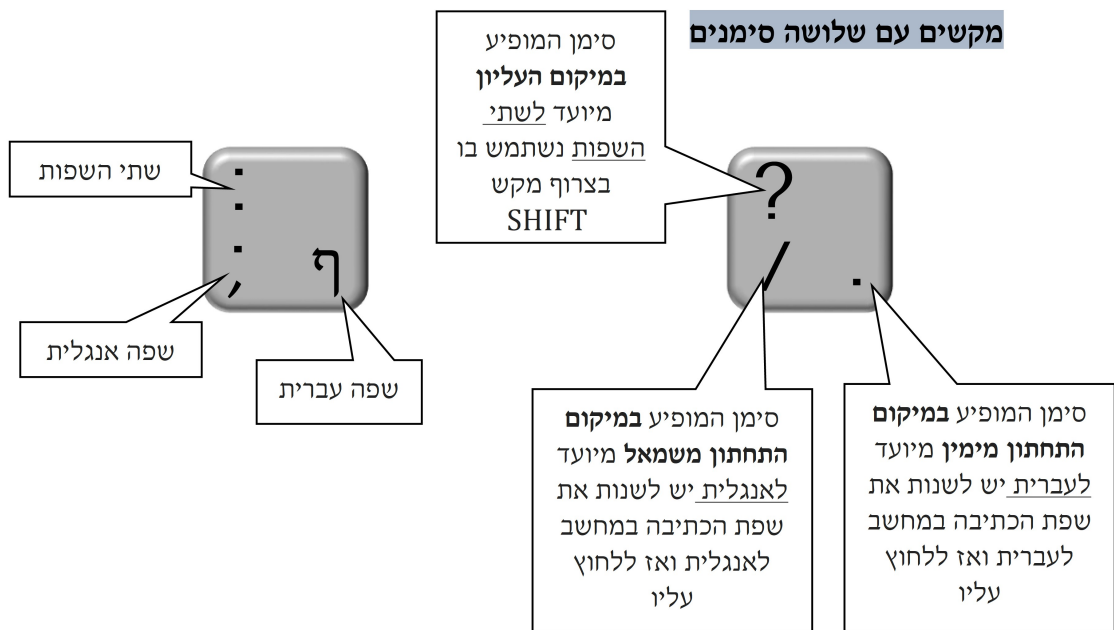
מקשים עם שלושה סימנים

סימן המופיע **במיקום העליון** מיועד לשתי השפות נשתמש בו בצרוף מקש SHIFT

?
/
.

סימן המופיע **במיקום התחתון משמאל** מיועד לאנגלית יש לשנות את שפת הכתיבה במחשב לאנגלית ואז ללחוץ עליו

סימן המופיע **במיקום התחתון מימין** מיועד לעברית יש לשנות את שפת הכתיבה במחשב לעברית ואז ללחוץ עליו

שתי השפות

:
;
ף

שפה אנגלית

שפה עברית